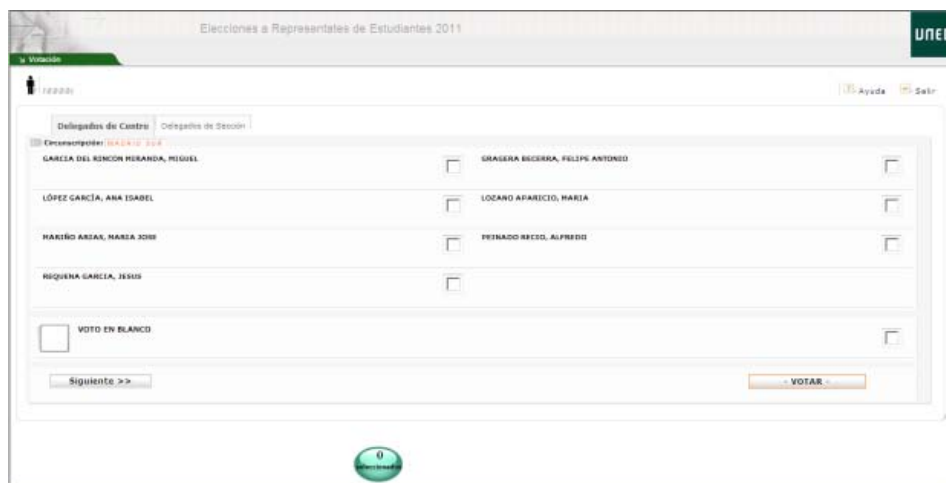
Votación

Elecciones a Representantes de Estudiantes 2011

UNE

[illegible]

Ayuda Salir

Delegados de Centro | Delegados de Sección

Circunscripción: MADRID SUR

GARCIA DEL RINCON MIRANDA, MIGUEL

GRAGERA BECERRA, FELIPE ANTONIO

LÓPEZ GARCÍA, ANA ISABEL

LOZANO APARICIO, MARIA

MARIÑO ARIAS, MARIA JOSE

PEINADO RECIO, ALFREDO

REQUENA GARCIA, JESUS

VOTO EN BLANCO

Siguiente >>

- VOTAR -

0
seleccionados